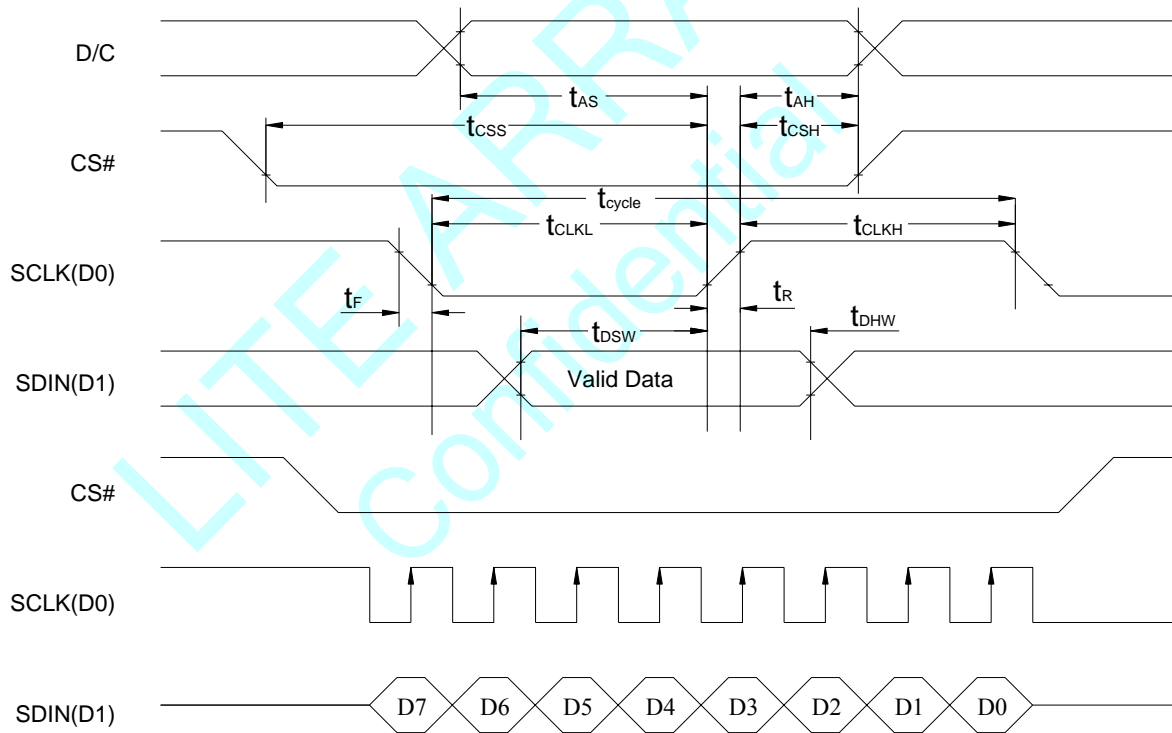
D/C

$t_{AS}$

$t_{AH}$

$t_{CSS}$

$t_{CSH}$

CS#

$t_{cycle}$

$t_{CLKL}$

$t_{CLKH}$

SCLK(D0)

$t_F$

$t_R$

$t_{DSW}$

$t_{DHW}$

SDIN(D1)

Valid Data

CS#

SCLK(D0)

SDIN(D1)

D7 D6 D5 D4 D3 D2 D1 D0

LITE ARRAY
Confidential